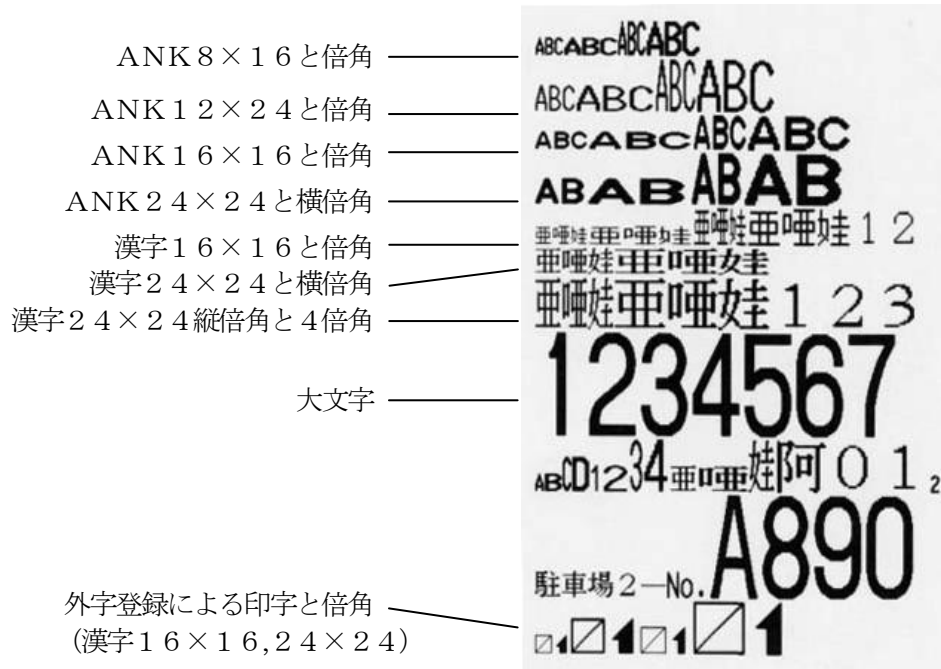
ANK８×１６と倍角

ANK１２×２４と倍角

ANK１６×１６と倍角

ANK２４×２４と横倍角

漢字１６×１６と倍角

漢字２４×２４と横倍角

漢字２４×２４縦倍角と４倍角

大文字

外字登録による印字と倍角
（漢字１６×１６,２４×２４）

ABCABCABCABC
ABCABCABCABC
ABCABCABCABC
ABABABAB
亜唖娃亜唖娃亜唖娃亜唖娃１２
亜唖娃亜唖娃
亜唖娃亜唖娃１２３
1234567
ABCD1234亜唖亜娃阿０１２
A890
駐車場２—No.